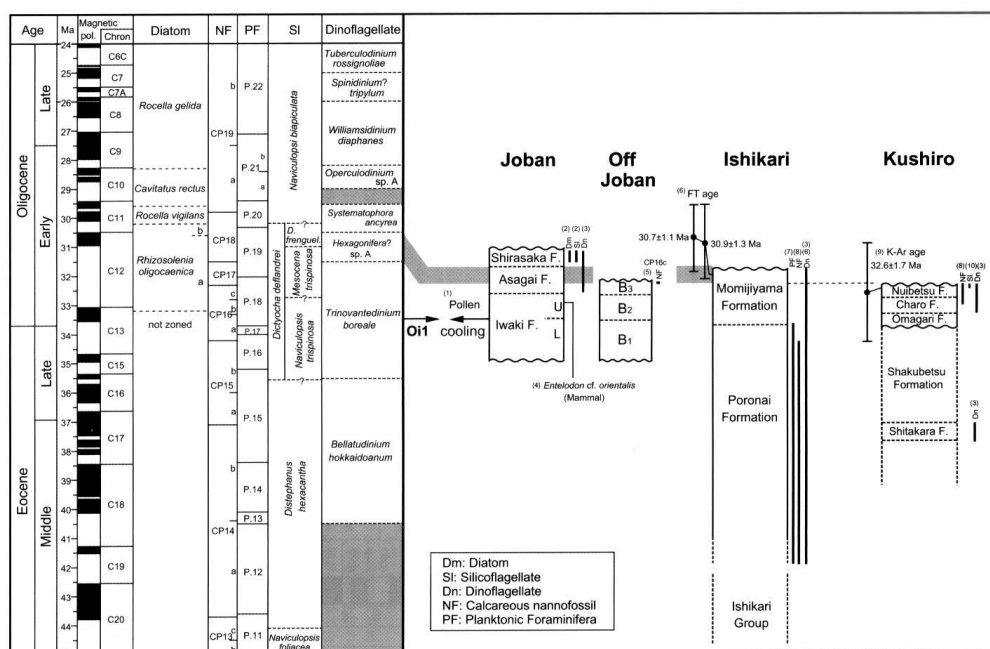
| Age | | Ma | Magnetic pol. | Chron | Diatom | NF | PF | SI | Dinoflagellate |
|---|---|---|---|---|---|---|---|---|---|
| Oligocene | Late | 24–28 | | C6C, C7, C7A, C8, C9 | Rocella gelida | CP19 b | P.22 | Naviculopsi biapiculata | Tuberculodinium rossignoliae; Spinidinium? tripylum; Williamsidinium diaphanes |
| | Early | 28–33 | | C10, C11, C12 | Cavitatus rectus; Rocella vigilans b; Rhizosolenia oligocaenica a | CP19 a; CP18; CP17; CP16 c b a | P.21 b a; P.20; P.19; P.18; P.17 | D. frenguel.; Dictyocha deflandrei; Mesocena trispinosa | Operculodinium sp. A; Systematophora ancyrea; Hexagonifera? sp. A; Trinovantedinium boreale |
| Eocene | Late | 34–37 | | C13, C15, C16 | not zoned | CP15 b a | P.16; P.15 | Naviculopsis trispinosa | |
| | Middle | 37–44 | | C17, C18, C19, C20 | | CP14 b a; CP13 c | P.14; P.13; P.12; P.11 | Distephanus hexacantha; Naviculopsis foliacea | Bellatudinium hokkaidoanum |

Joban

Off Joban

Ishikari

Kushiro

(1) Pollen
Oi1 cooling

Shirasaka F.
Asagai F.
Iwaki F.
U
L
(2) (2) (3)
Dm Sl Dn

(4) Entelodon cf. orientalis (Mammal)

CP16c (5) NF
B3
B2
B1

(6) FT age
30.7±1.1 Ma
30.9±1.3 Ma
(7)(8)(8)(3)
PF NF Sl Dn
Momijiyama Formation
Poronai Formation
Ishikari Group

(9) K-Ar age
32.6±1.7 Ma
(8)(10)(3)
NF Sl Dn
Nuibetsu F.
Charo F.
Omagari F.
Shakubetsu Formation
(3)
Dn
Shitakara F.

Dm: Diatom
Sl: Silicoflagellate
Dn: Dinoflagellate
NF: Calcareous nannofossil
PF: Planktonic Foraminifera